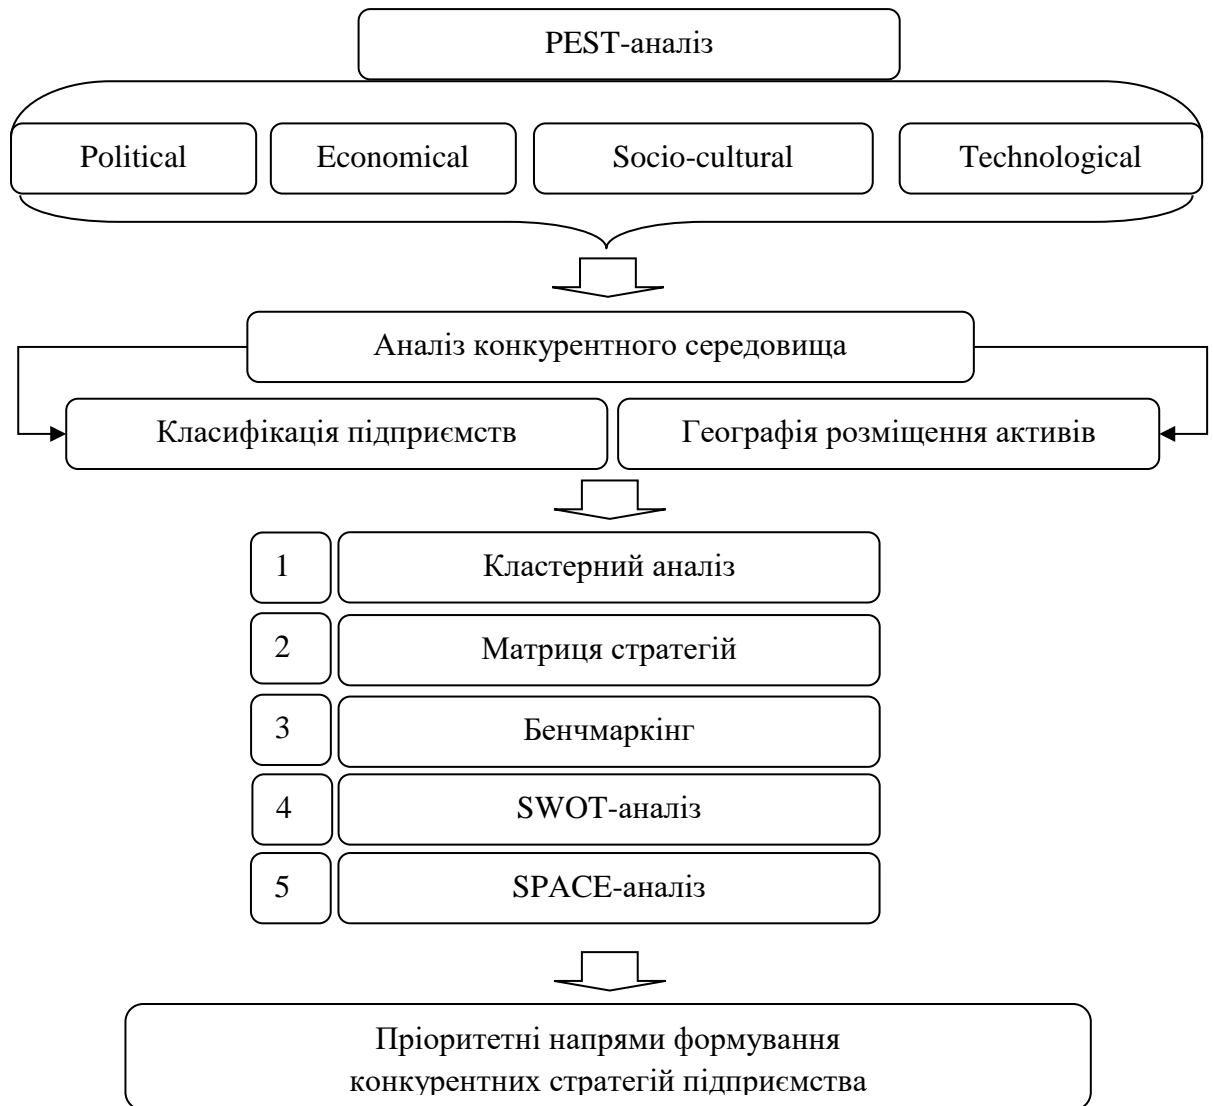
PEST-аналіз

Political

Economical

Socio-cultural

Technological

Аналіз конкурентного середовища

Класифікація підприємств

Географія розміщення активів

1 Кластерний аналіз

2 Матриця стратегій

3 Бенчмаркінг

4 SWOT-аналіз

5 SPACE-аналіз

Пріоритетні напрями формування конкурентних стратегій підприємства